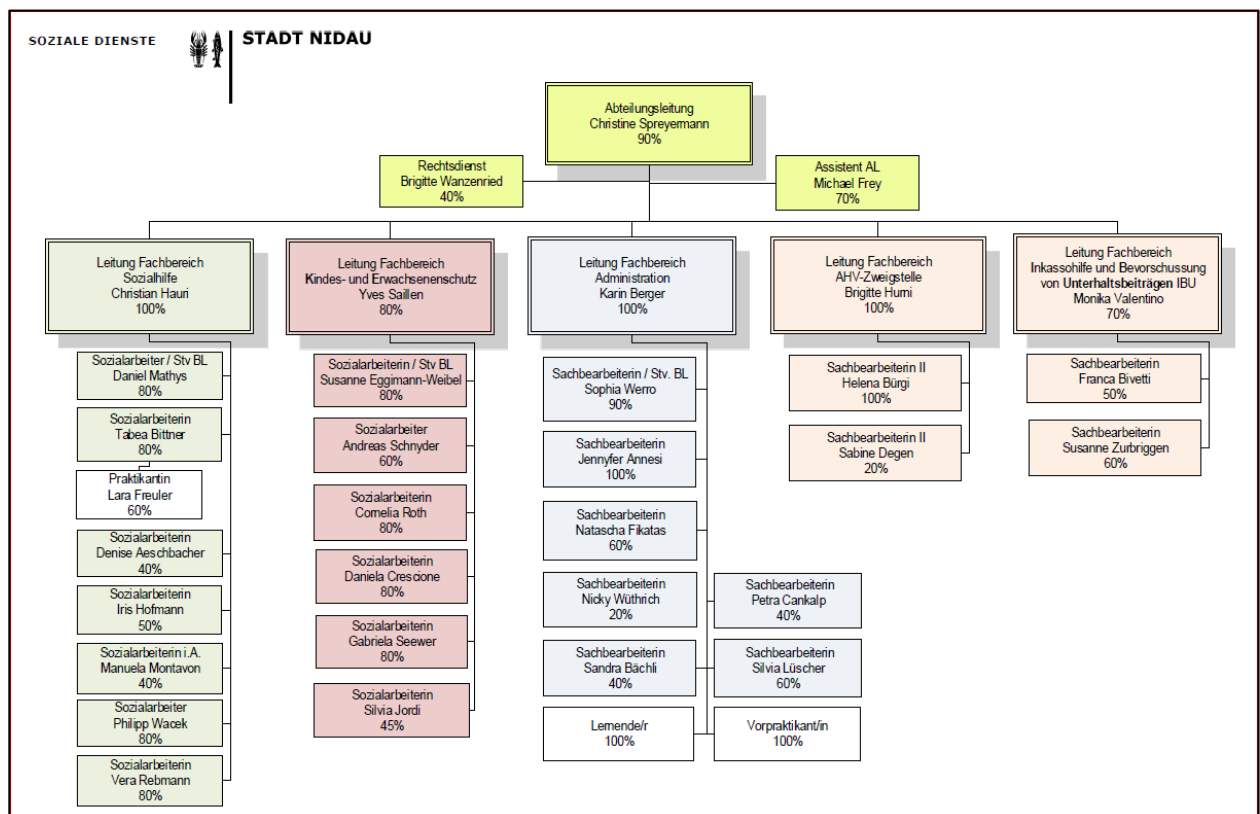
SOZIALE DIENSTE

STADT NIDAU

Abteilungsleitung
Christine Spreyermann
90%

Rechtsdienst
Brigitte Wanzenried
40%

Assistent AL
Michael Frey
70%

Leitung Fachbereich
Sozialhilfe
Christian Hauri
100%

Sozialarbeiter / Stv BL
Daniel Mathys
80%

Sozialarbeiterin
Tabea Bittner
80%

Praktikantin
Lara Freuler
60%

Sozialarbeiterin
Denise Aeschbacher
40%

Sozialarbeiterin
Iris Hofmann
50%

Sozialarbeiterin i.A.
Manuela Montavon
40%

Sozialarbeiter
Philipp Wacek
80%

Sozialarbeiterin
Vera Rebmann
80%

Leitung Fachbereich
Kindes- und Erwachsenenschutz
Yves Saillen
80%

Sozialarbeiterin / Stv BL
Susanne Eggimann-Weibel
80%

Sozialarbeiter
Andreas Schnyder
60%

Sozialarbeiterin
Cornelia Roth
80%

Sozialarbeiterin
Daniela Crescione
80%

Sozialarbeiterin
Gabriela Seewer
80%

Sozialarbeiterin
Silvia Jordi
45%

Leitung Fachbereich
Administration
Karin Berger
100%

Sachbearbeiterin / Stv. BL
Sophia Werro
90%

Sachbearbeiterin
Jennyfer Annesi
100%

Sachbearbeiterin
Natascha Fikatas
60%

Sachbearbeiterin
Nicky Wüthrich
20%

Sachbearbeiterin
Petra Cankalp
40%

Sachbearbeiterin
Sandra Bächli
40%

Sachbearbeiterin
Silvia Lüscher
60%

Lernende/r
100%

Vorpraktikant/in
100%

Leitung Fachbereich
AHV-Zweigstelle
Brigitte Humi
100%

Sachbearbeiterin II
Helena Bürgi
100%

Sachbearbeiterin II
Sabine Degen
20%

Leitung Fachbereich
Inkassohilfe und Bevorschussung von Unterhaltsbeiträgen IBU
Monika Valentino
70%

Sachbearbeiterin
Franca Bivetti
50%

Sachbearbeiterin
Susanne Zurbriggen
60%